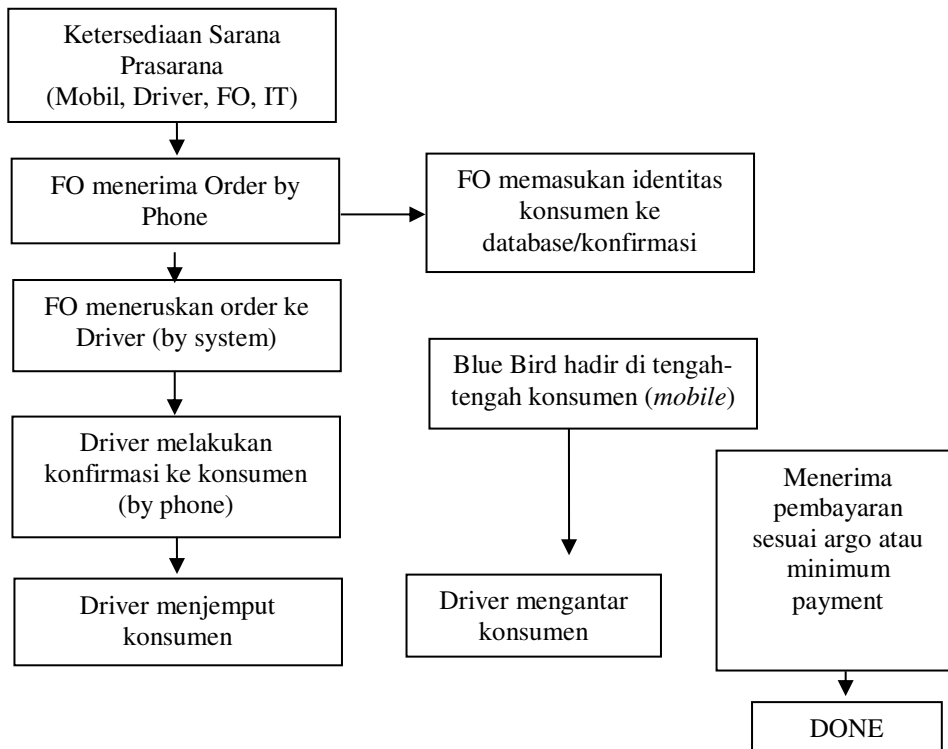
Ketersediaan Sarana Prasarana (Mobil, Driver, FO, IT)

FO menerima Order by Phone

FO memasukan identitas konsumen ke database/konfirmasi

FO meneruskan order ke Driver (by system)

Driver melakukan konfirmasi ke konsumen (by phone)

Driver menjemput konsumen

Blue Bird hadir di tengah-tengah konsumen (*mobile*)

Driver mengantar konsumen

Menerima pembayaran sesuai argo atau minimum payment

DONE